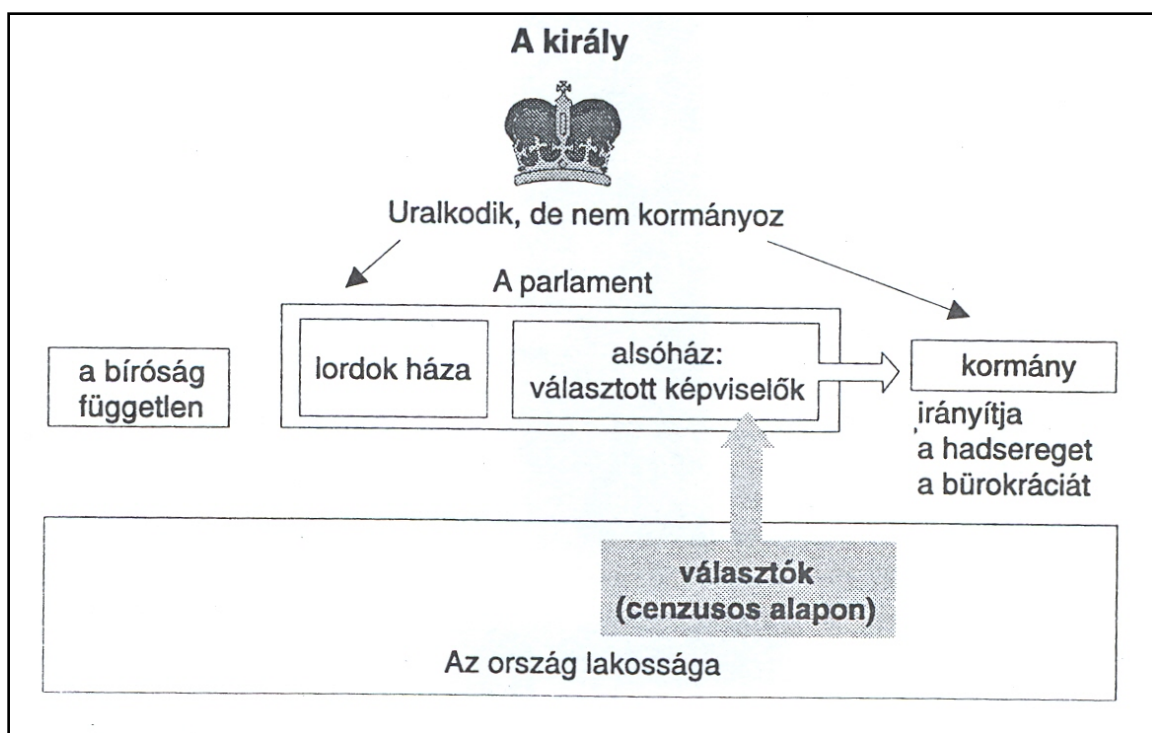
A király

Uralkodik, de nem kormányoz

A parlament

a bíróság független

lordok háza

alsóház: választott képviselők

kormány

irányítja a hadsereget a bürokráciát

választók (cenzusos alapon)

Az ország lakossága